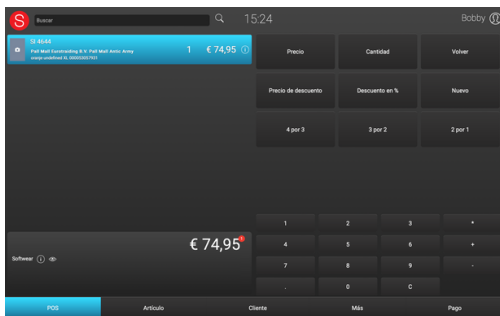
S

Buscar

15:24

Bobby

SI 4644
Pall Mall Exotrading B.V. Pall Mall Arctic Army
oranje undefined XL 00000000 7031

1 € 74,95

Precio
Cantidad
Volver
Precio de descuento
Descuento en %
Nuevo
4 por 3
3 por 2
2 por 1

€ 74,95

Softwear:

1
2
3
*
4
5
6
+
7
8
9
-
.
0
C

POS
Artículo
Cliente
Más
Pago